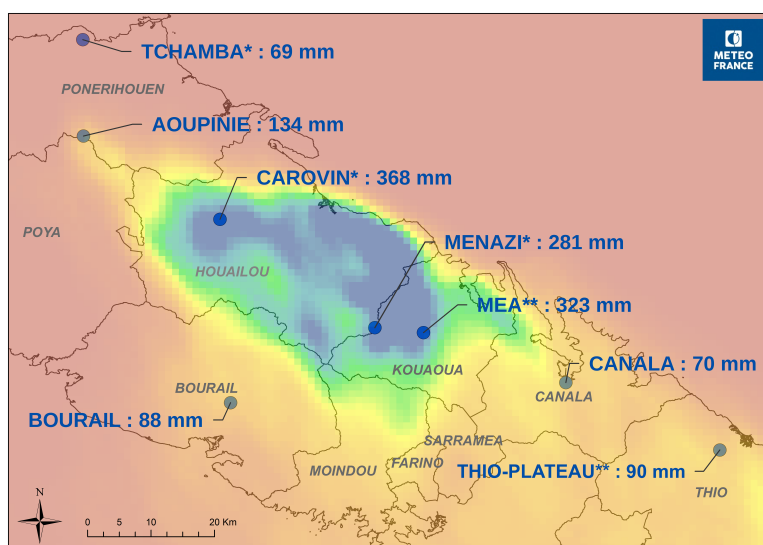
METEO FRANCE

TCHAMBA* : 69 mm

PONERIHOUEN

AOUPINIE : 134 mm

CAROVIN* : 368 mm

POYA

MENAZI* : 281 mm

HOUAILOU

MEA** : 323 mm

CANALA : 70 mm

KOUAOUA

CANALA

BOURAIL

BOURAIL : 88 mm

SARRAMEA

FARINO

MOINDOU

THIO-PLATEAU** : 90 mm

THIO

N

0 5 10 20 Km